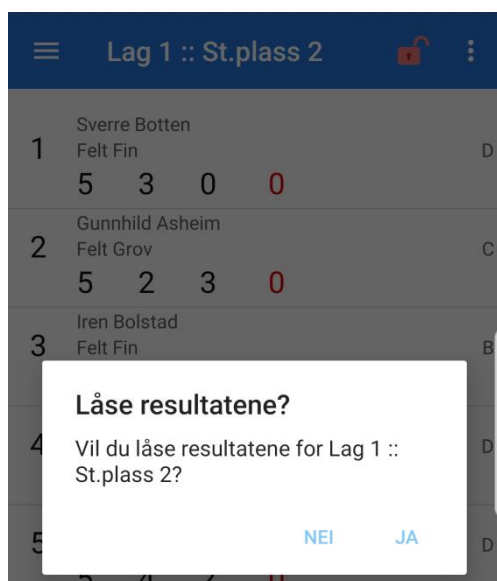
Lag 1 :: St.plass 2

1 Sverre Botten
Felt Fin
5 3 0 0
D

2 Gunnhild Asheim
Felt Grov
5 2 3 0
C

3 Iren Bolstad
Felt Fin
B

4
D

5
D

Låse resultatene?

Vil du låse resultatene for Lag 1 :: St.plass 2?

NEI JA